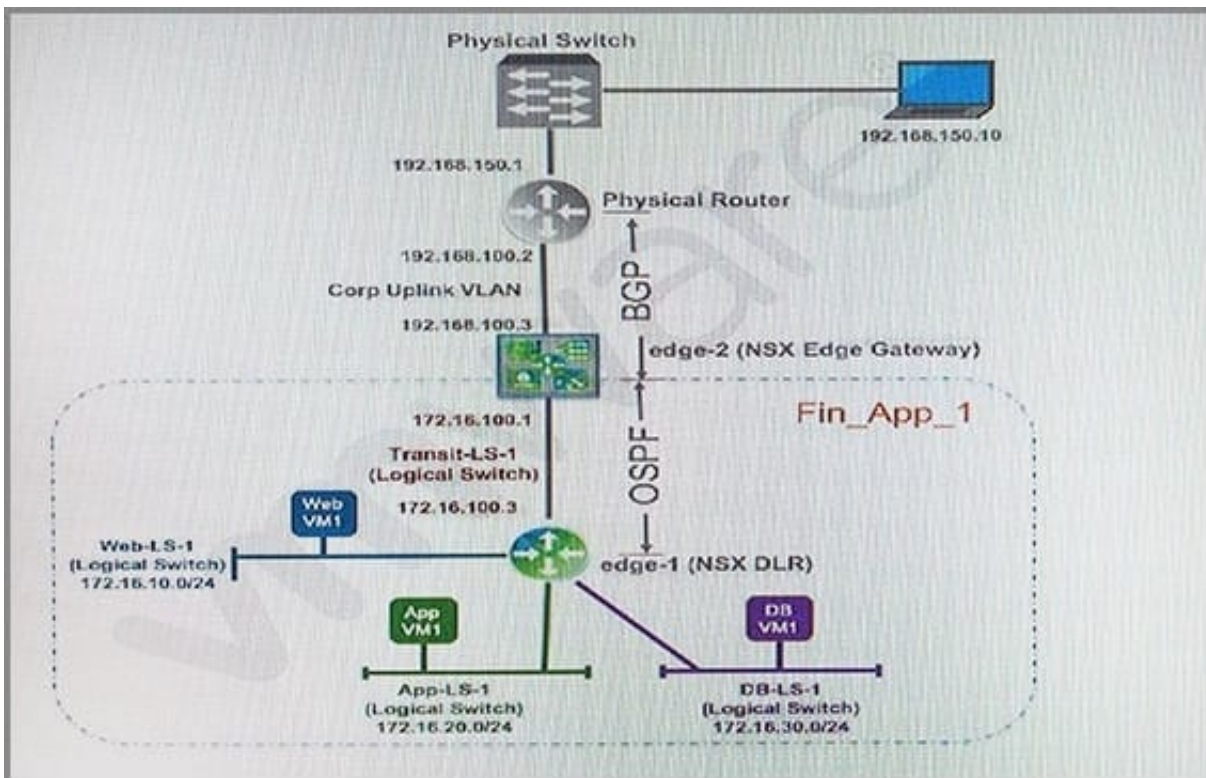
Physical Switch

192.168.150.10

192.168.150.1

Physical Router

192.168.100.2

BGP

Corp Uplink VLAN

192.168.100.3

edge-2 (NSX Edge Gateway)

Fin_App_1

172.16.100.1

OSPF

Transit-LS-1
(Logical Switch)

172.16.100.3

Web VM1

Web-LS-1
(Logical Switch)
172.16.10.0/24

edge-1 (NSX DLR)

App VM1

DB VM1

App-LS-1
(Logical Switch)
172.16.20.0/24

DB-LS-1
(Logical Switch)
172.16.30.0/24